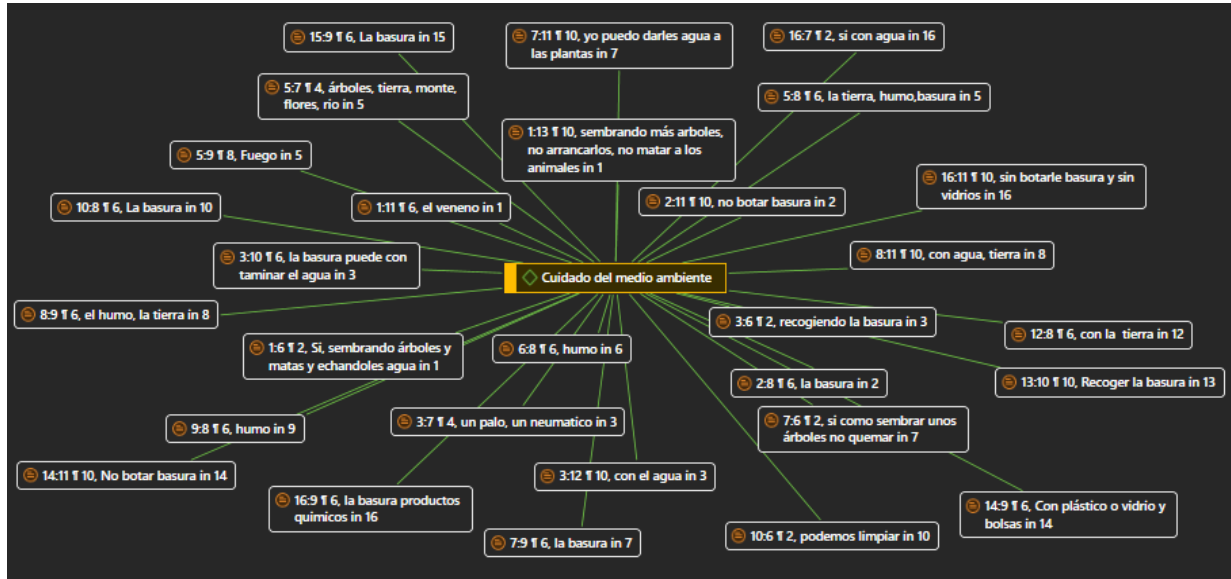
15:9 ¶ 6, La basura in 15

7:11 ¶ 10, yo puedo darles agua a las plantas in 7

16:7 ¶ 2, si con agua in 16

5:7 ¶ 4, árboles, tierra, monte, flores, rio in 5

5:8 ¶ 6, la tierra, humo,basura in 5

1:13 ¶ 10, sembrando más arboles, no arrancarlos, no matar a los animales in 1

5:9 ¶ 8, Fuego in 5

16:11 ¶ 10, sin botarle basura y sin vidrios in 16

2:11 ¶ 10, no botar basura in 2

10:8 ¶ 6, La basura in 10

1:11 ¶ 6, el veneno in 1

3:10 ¶ 6, la basura puede con taminar el agua in 3

8:11 ¶ 10, con agua, tierra in 8

Cuidado del medio ambiente

8:9 ¶ 6, el humo, la tierra in 8

3:6 ¶ 2, recogiendo la basura in 3

12:8 ¶ 6, con la tierra in 12

1:6 ¶ 2, Si, sembrando árboles y matas y echandoles agua in 1

6:8 ¶ 6, humo in 6

13:10 ¶ 10, Recoger la basura in 13

2:8 ¶ 6, la basura in 2

9:8 ¶ 6, humo in 9

3:7 ¶ 4, un palo, un neumatico in 3

7:6 ¶ 2, si como sembrar unos árboles no quemar in 7

14:11 ¶ 10, No botar basura in 14

3:12 ¶ 10, con el agua in 3

16:9 ¶ 6, la basura productos quimicos in 16

14:9 ¶ 6, Con plástico o vidrio y bolsas in 14

7:9 ¶ 6, la basura in 7

10:6 ¶ 2, podemos limpiar in 10